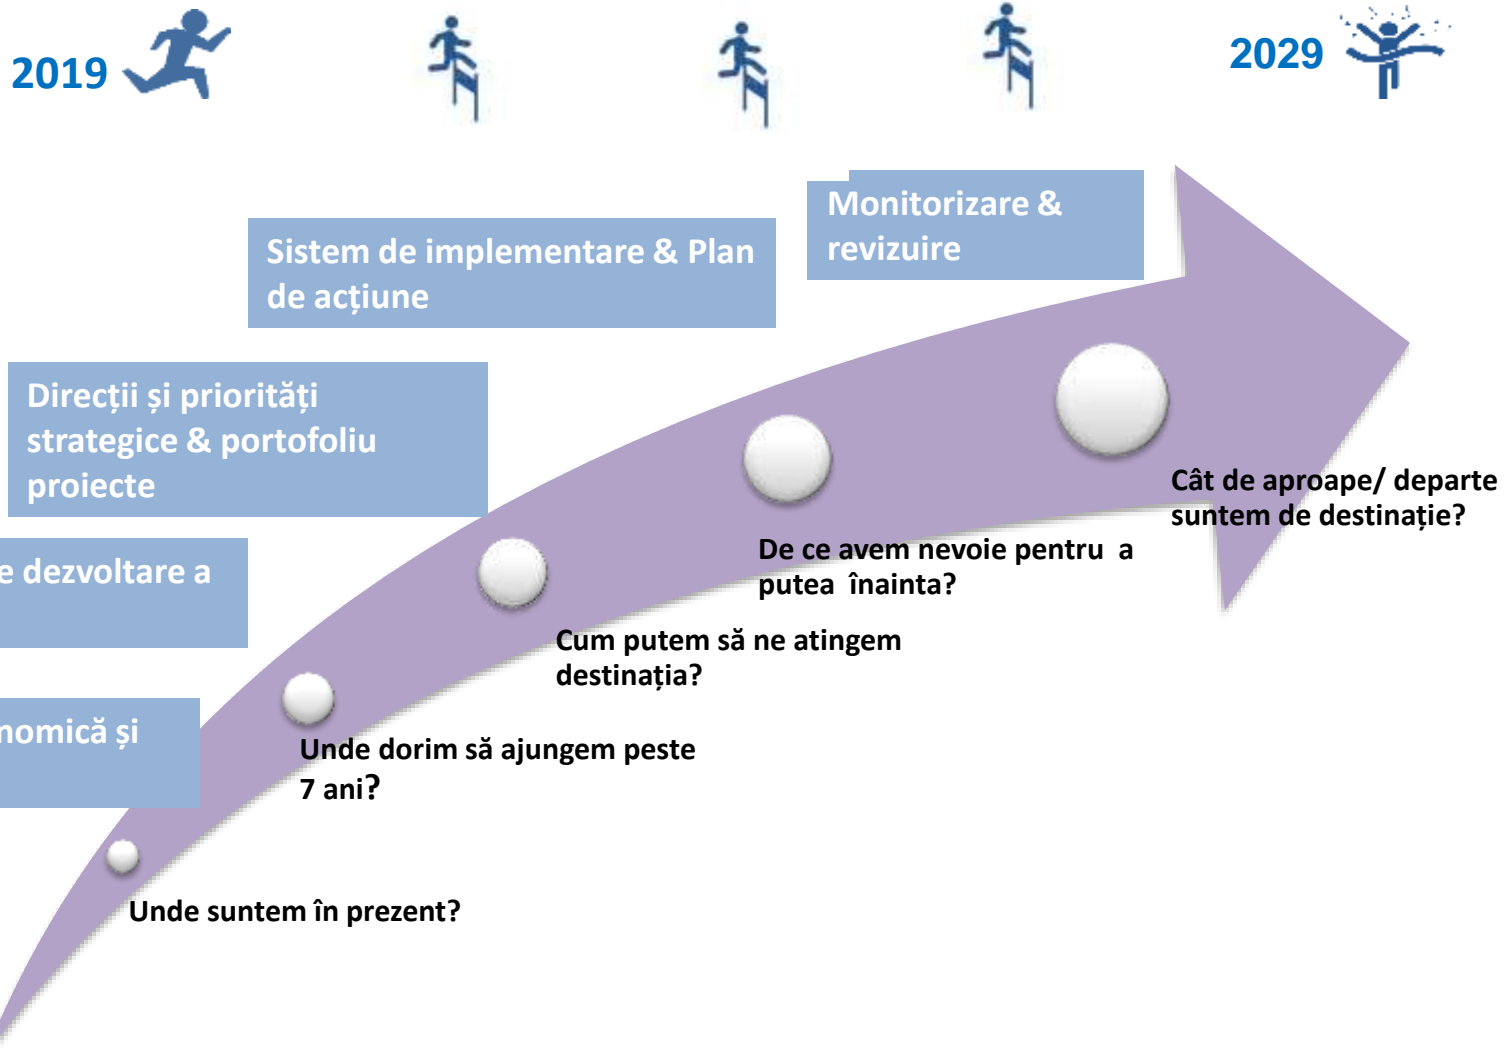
2019

2029

Monitorizare & revizuire

Sistem de implementare & Plan de acțiune

Direcții și priorități strategice & portofoliu proiecte

e dezvoltare a

nomică și

Cât de aproape/ departe suntem de destinație?

De ce avem nevoie pentru a putea înainta?

Cum putem să ne atingem destinația?

Unde dorim să ajungem peste 7 ani?

Unde suntem în prezent?